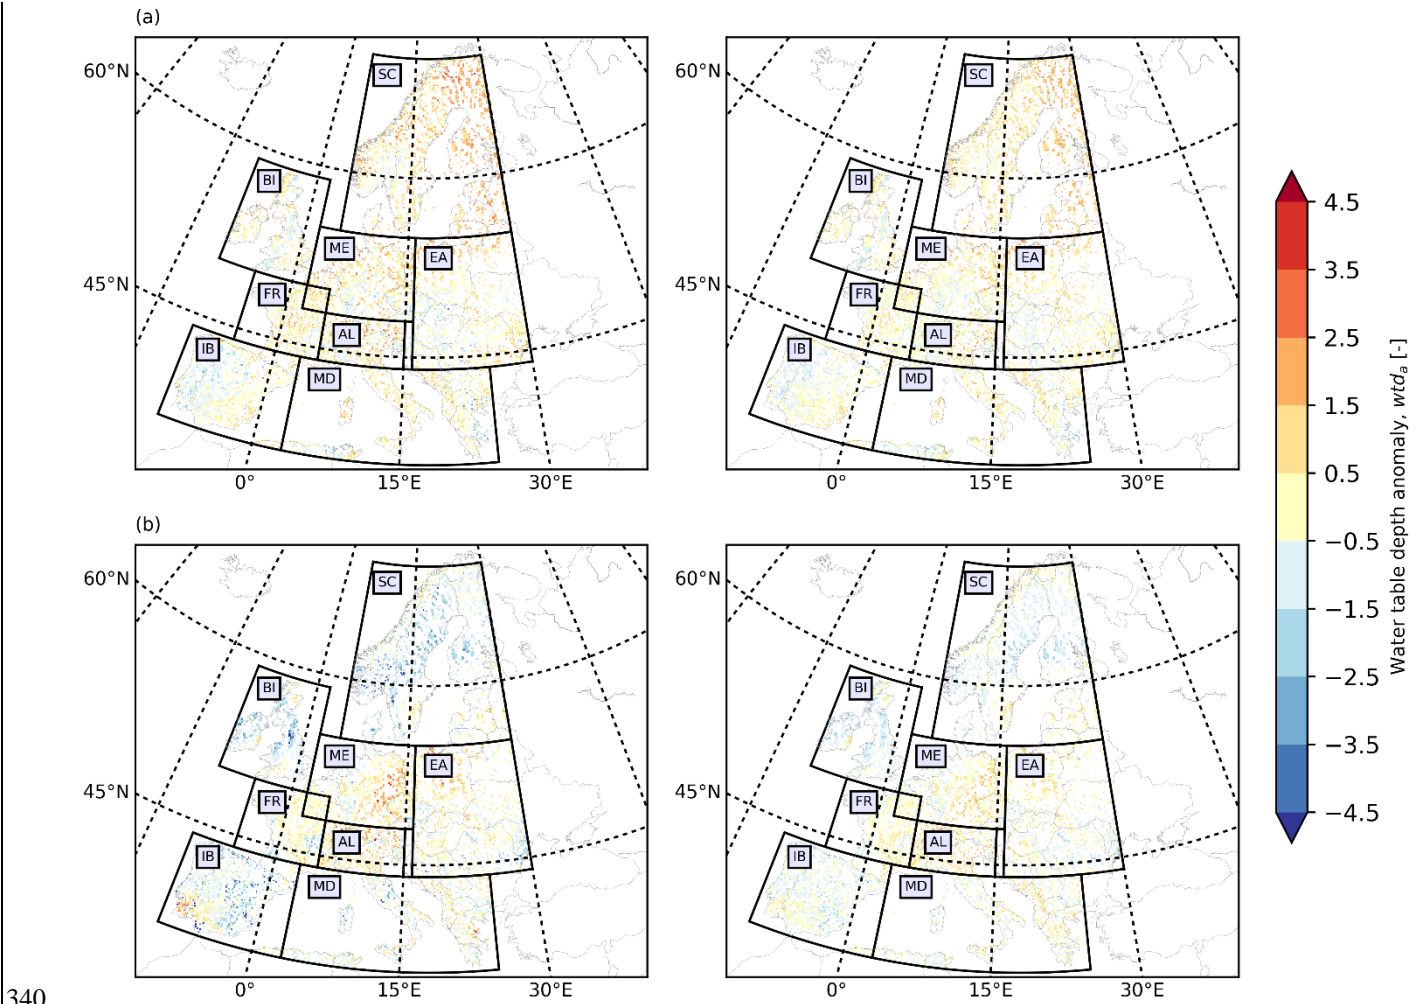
(a)

60°N
45°N
SC
BI
ME
EA
FR
AL
IB
MD
0°
15°E
30°E

60°N
45°N
SC
BI
ME
EA
FR
AL
IB
MD
0°
15°E
30°E

(b)

60°N
45°N
SC
BI
ME
EA
FR
AL
IB
MD
0°
15°E
30°E

60°N
45°N
SC
BI
ME
EA
FR
AL
IB
MD
0°
15°E
30°E

4.5
3.5
2.5
1.5
0.5
−0.5
−1.5
−2.5
−3.5
−4.5
Water table depth anomaly, $wtd_a$ [-]

340